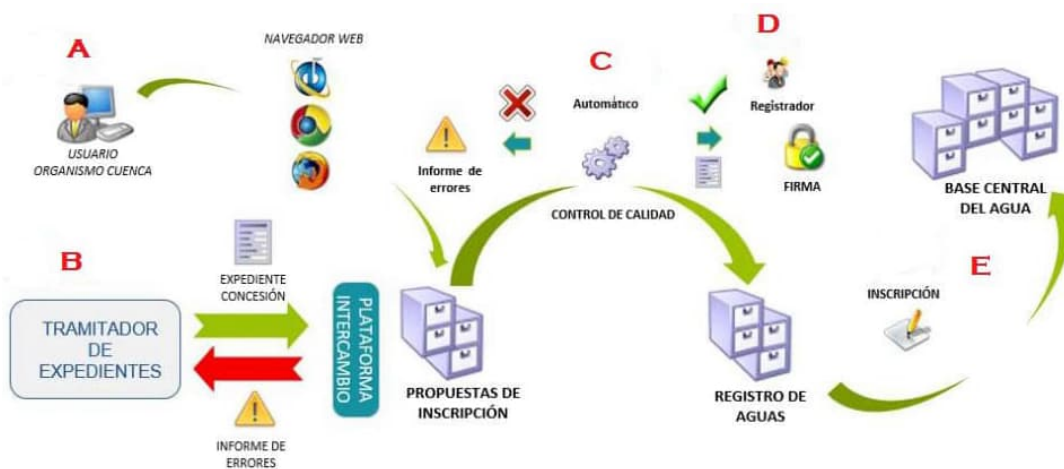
A

NAVEGADOR WEB

USUARIO
ORGANISMO CUENCA

C

Automático

D

Registrador

Informe de errores

FIRMA

CONTROL DE CALIDAD

BASE CENTRAL DEL AGUA

B

EXPEDIENTE CONCESIÓN

TRAMITADOR DE EXPEDIENTES

PLATAFORMA INTERCAMBIO

PROPUESTAS DE INSCRIPCIÓN

INFORME DE ERRORES

REGISTRO DE AGUAS

INSCRIPCIÓN

E